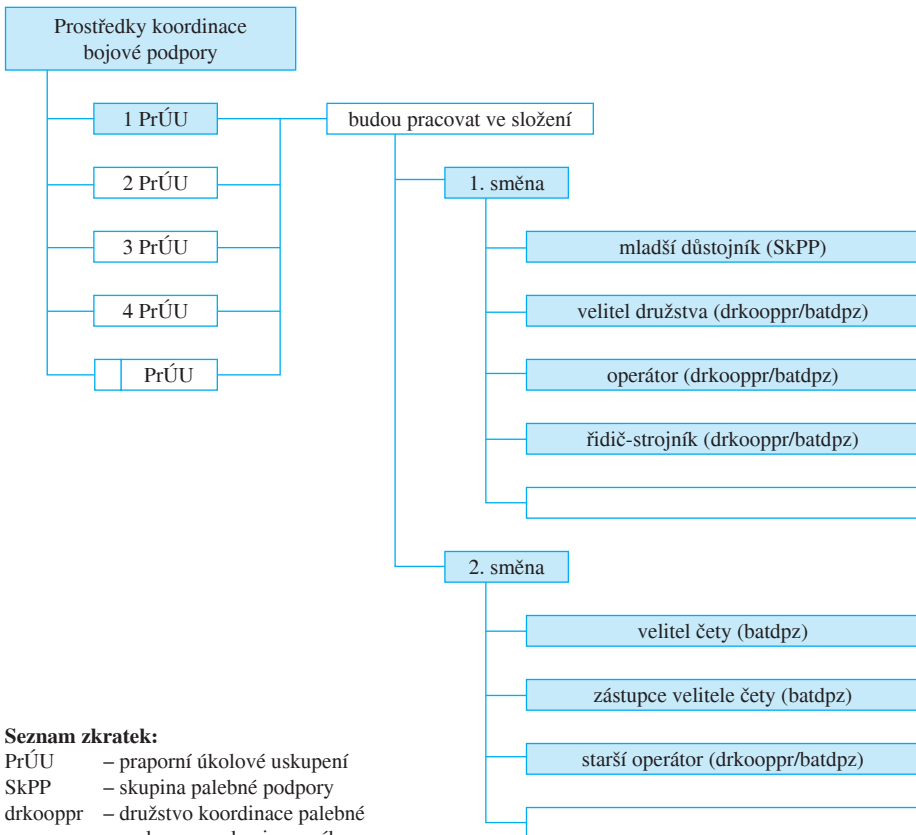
Prostředky koordinace bojové podpory

1 PrÚU

2 PrÚU

3 PrÚU

4 PrÚU

PrÚU

budou pracovat ve složení

1. směna

mladší důstojník (SkPP)

velitel družstva (drkooppr/batdpz)

operátor (drkooppr/batdpz)

řidič-strojník (drkooppr/batdpz)

2. směna

velitel čety (batdpz)

zástupce velitele čety (batdpz)

starší operátor (drkooppr/batdpz)

**Seznam zkratek:**
PrÚU – praporní úkolové uskupení
SkPP – skupina palebné podpory
drkooppr – družstvo koordinace palebné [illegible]